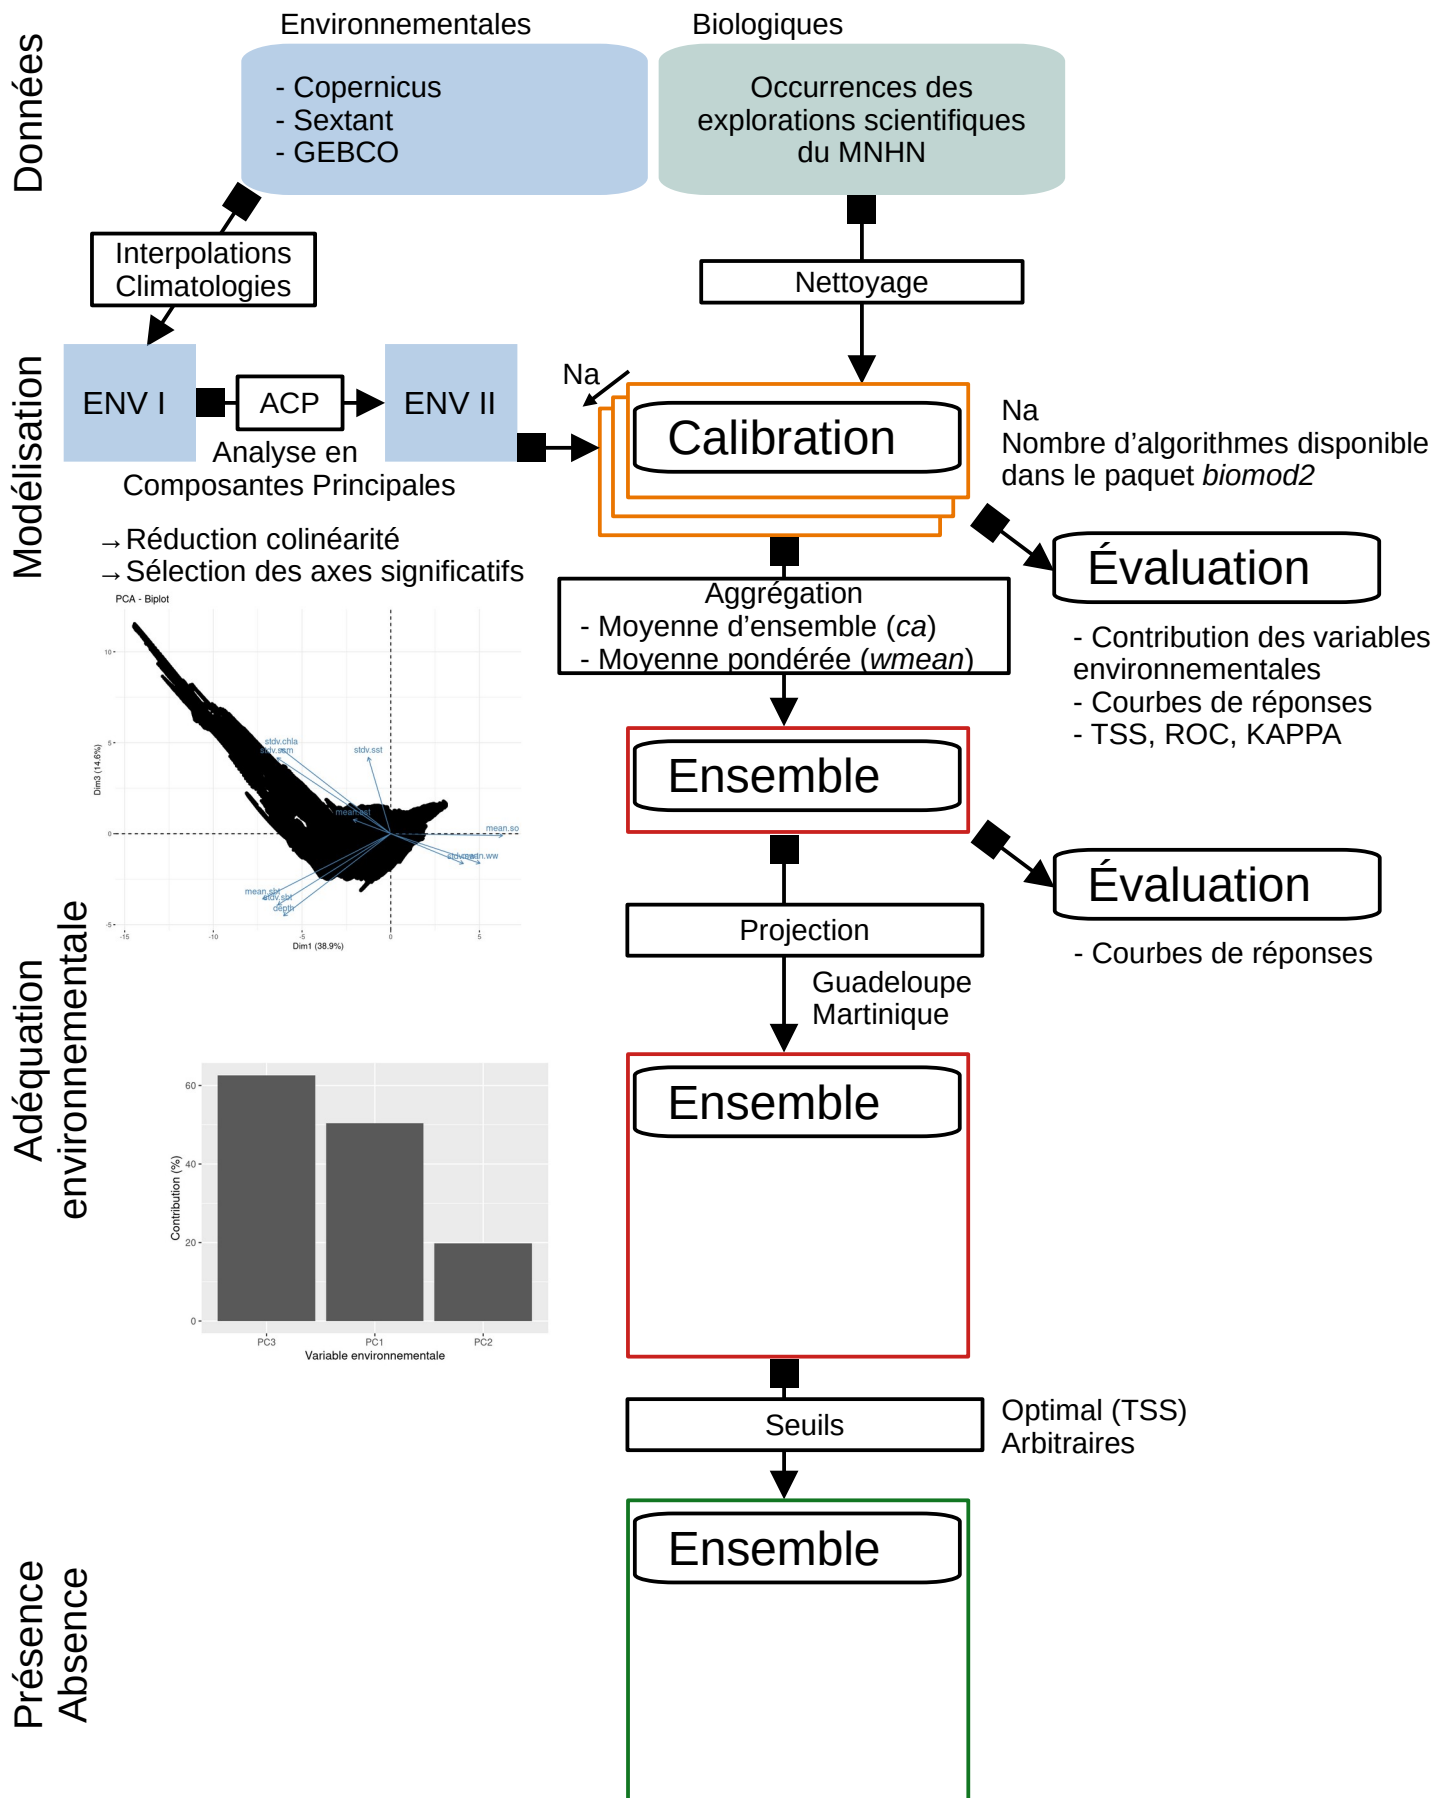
Données

Environnementales

- Copernicus
- Sextant
- GEBCO

Biologiques

Occurrences des explorations scientifiques du MNHN

Interpolations
Climatologies

Nettoyage

Modélisation

ENV I

ACP

ENV II

Analyse en Composantes Principales

Na

Calibration

Na
Nombre d'algorithmes disponible dans le paquet *biomod2*

→Réduction colinéarité
→Sélection des axes significatifs

PCA - Biplot

10
5
0
-5
Dim3 (14.6%)
stdv.chla
stdv.ssm
stdv.sst
mean.sst
mean.so
stdv.mean.ww
mean.sbt
stdv.sbt
depth
-15
-10
-5
0
5
Dim1 (38.9%)

Aggrégation
- Moyenne d'ensemble (*ca*)
- Moyenne pondérée (*wmean*)

Évaluation

- Contribution des variables environnementales
- Courbes de réponses
- TSS, ROC, KAPPA

Ensemble

Évaluation

- Courbes de réponses

Projection

Guadeloupe
Martinique

Adéquation environnementale

60
40
20
0
Contribution (%)
PC3
PC1
PC2
Variable environnementale

Ensemble

Seuils

Optimal (TSS)
Arbitraires

Ensemble

Présence
Absence